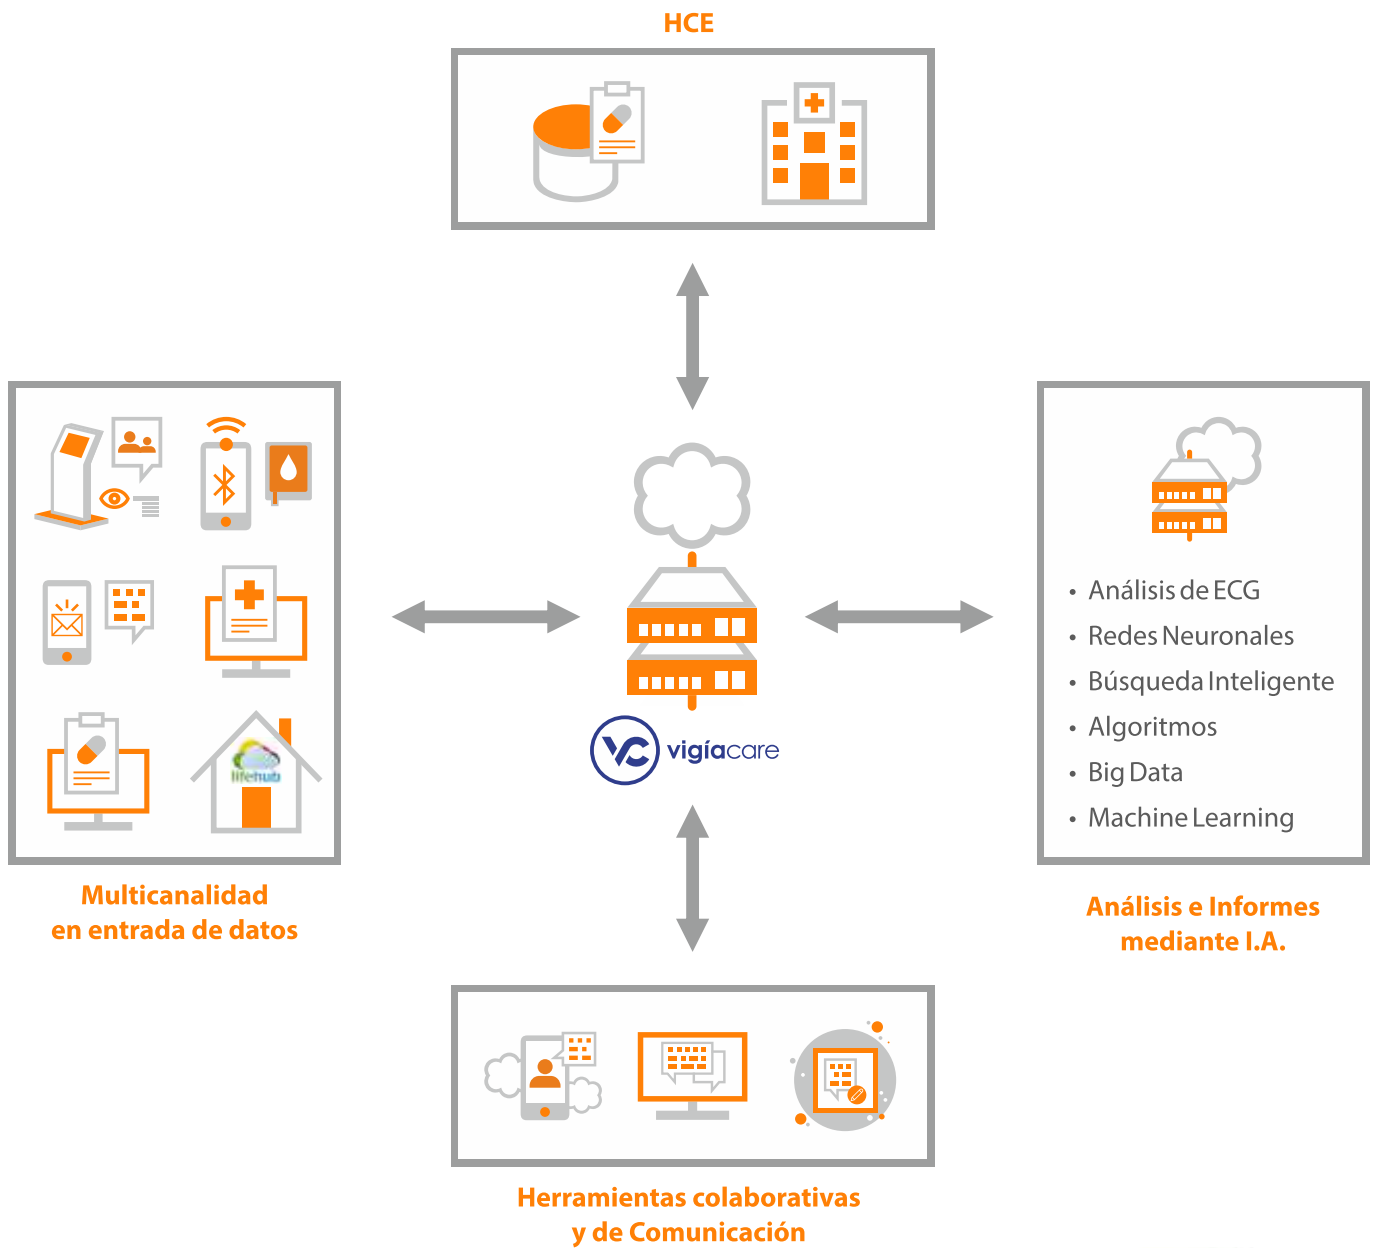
HCE

lifehub

Multicanalidad en entrada de datos

vigíacare

• Análisis de ECG
• Redes Neuronales
• Búsqueda Inteligente
• Algoritmos
• Big Data
• Machine Learning

Análisis e Informes mediante I.A.

Herramientas colaborativas y de Comunicación